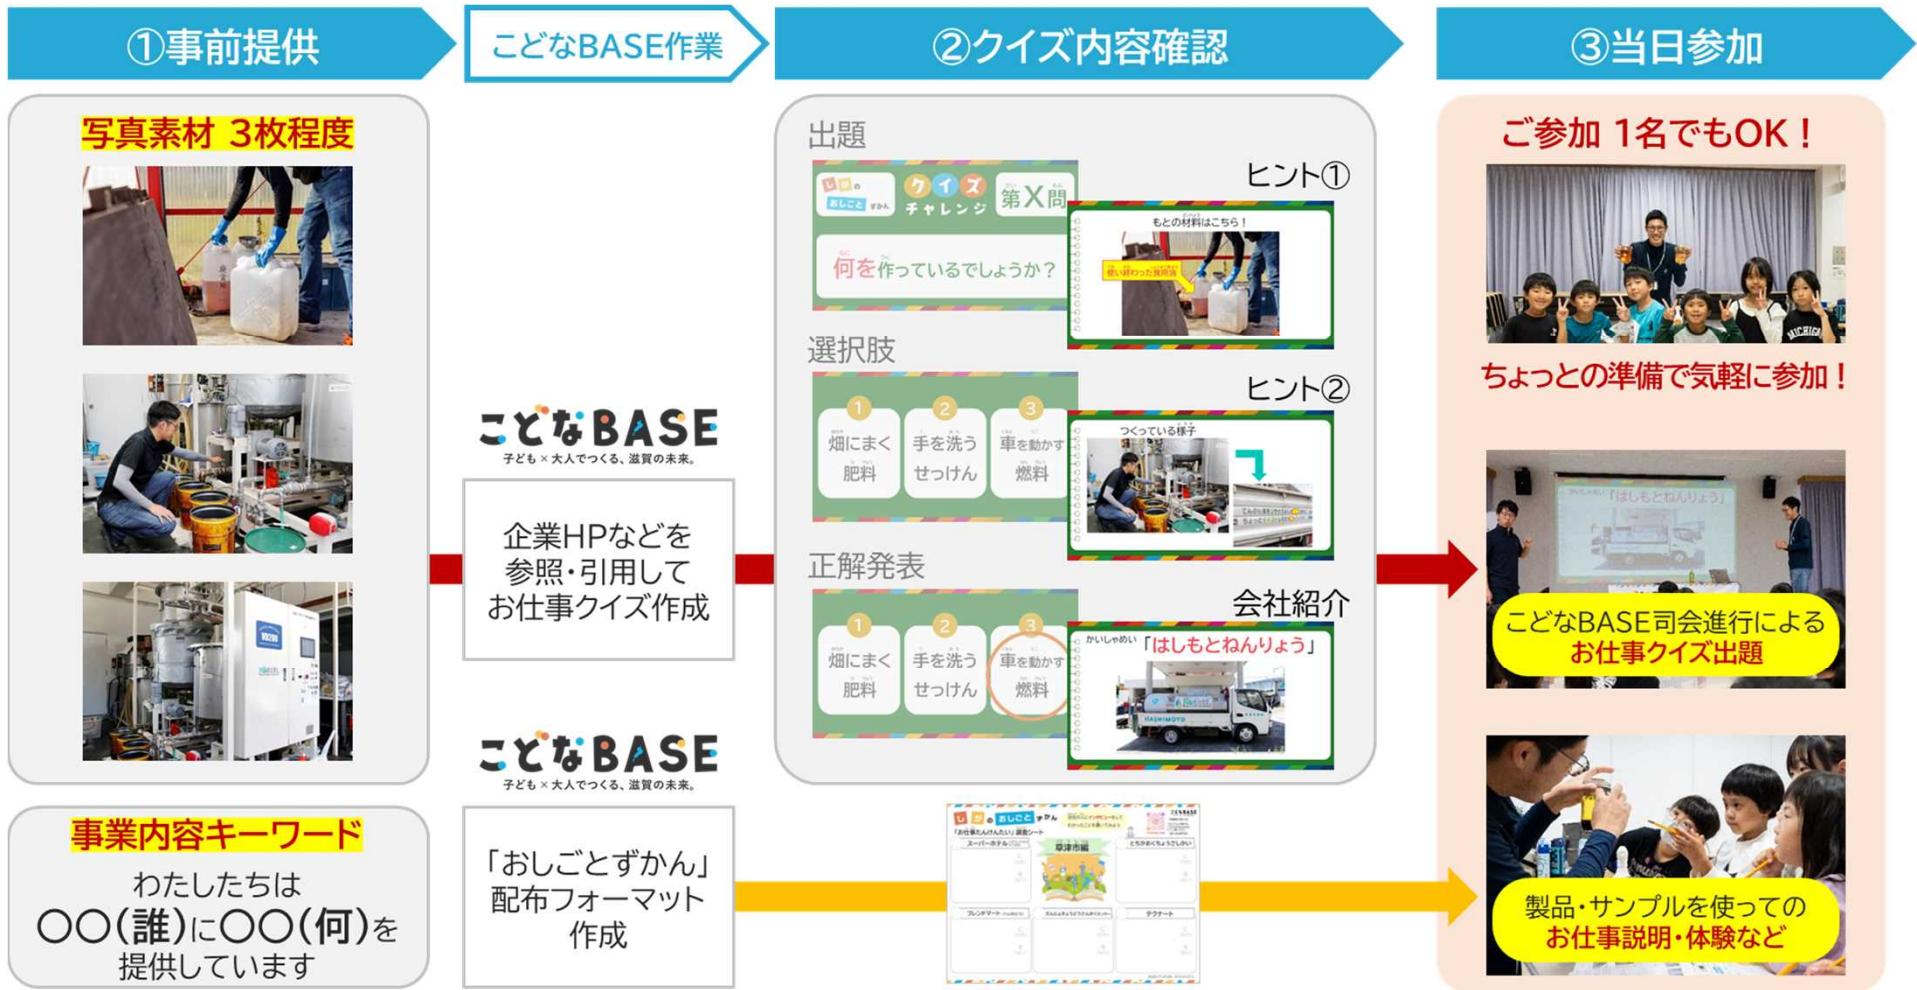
①事前提供

こどなBASE作業

②クイズ内容確認

③当日参加

写真素材 3枚程度

事業内容キーワード
わたしたちは
〇〇(誰)に〇〇(何)を
提供しています

こどなBASE
子ども×大人でつくる、滋賀の未来。

企業HPなどを
参照・引用して
お仕事クイズ作成

こどなBASE
子ども×大人でつくる、滋賀の未来。

「おしごとずかん」
配布フォーマット
作成

出題
しがのおしごとずかん
クイズチャレンジ
第X問
何を作っているでしょうか？

ヒント①
もとの材料はこちら！
使い終わった食用油

選択肢
1 畑にまく肥料
2 手を洗うせっけん
3 車を動かす燃料

ヒント②
つくっている様子

正解発表
1 畑にまく肥料
2 手を洗うせっけん
3 車を動かす燃料

会社紹介
かいしゃめい「はしもとねんりょう」
HASHIMOTO

ご参加 1名でもOK！

ちょっとの準備で気軽に参加！

こどなBASE司会進行による
お仕事クイズ出題

製品・サンプルを使っての
お仕事説明・体験など